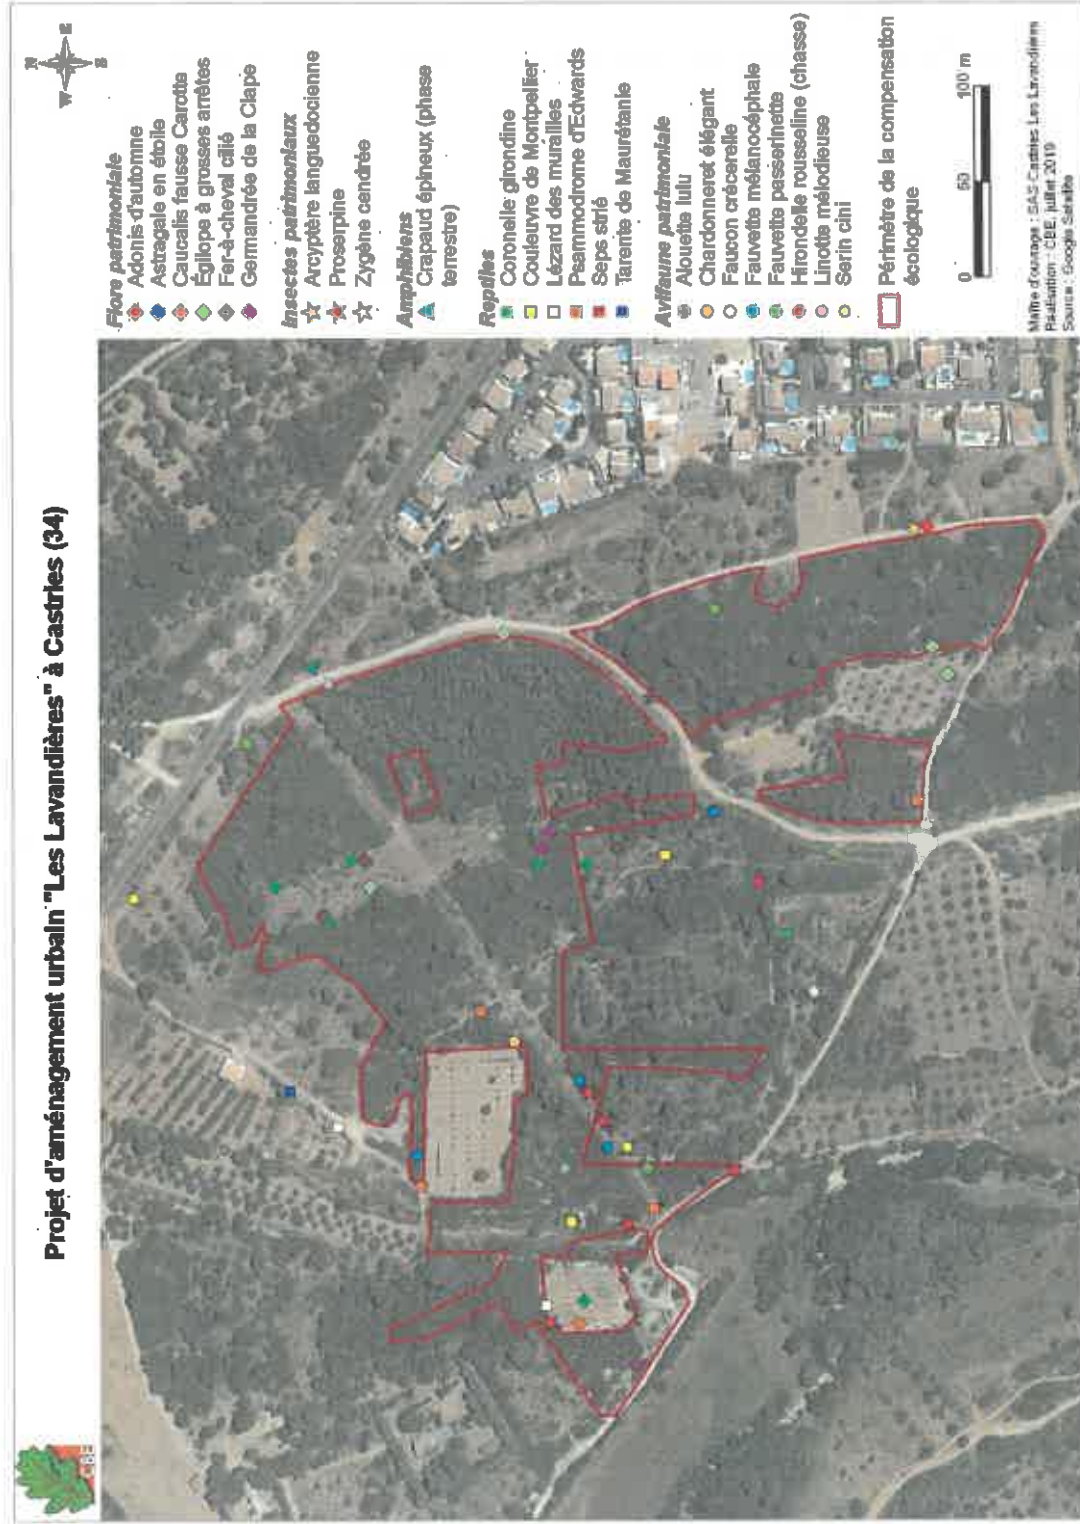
Projet d'aménagement urbain "Les Lavandières" à Castries (34)

CBE

Flore patrimoniale
Adonis d'automne
Astragale en étoile
Caucalis fausse Carotte
Égilope à grosses arêtes
Fer-à-cheval cilié
Germandrée de la Clape

Insectes patrimoniaux
Arcyptère languedocienne
Proserpine
Zygène cendrée

Amphibiens
Crapaud épineux (phase terrestre)

Reptiles
Coronelle girondine
Couleuvre de Montpellier
Lézard des murailles
Psammodrome d'Edwards
Seps strié
Tarente de Maurétanie

Avifaune patrimoniale
Alouette lulu
Chardonneret élégant
Faucon crécerelle
Fauvette mélanocéphale
Fauvette passerinette
Hirondelle rousseline (chasse)
Linotte mélodieuse
Serin cini

Périmètre de la compensation écologique

0 50 100 m

Maître d'ouvrage : SAS Castries Les Lavandières
Réalisation : CBE, juillet 2019
Source : Google Satellite

N
E
S
W